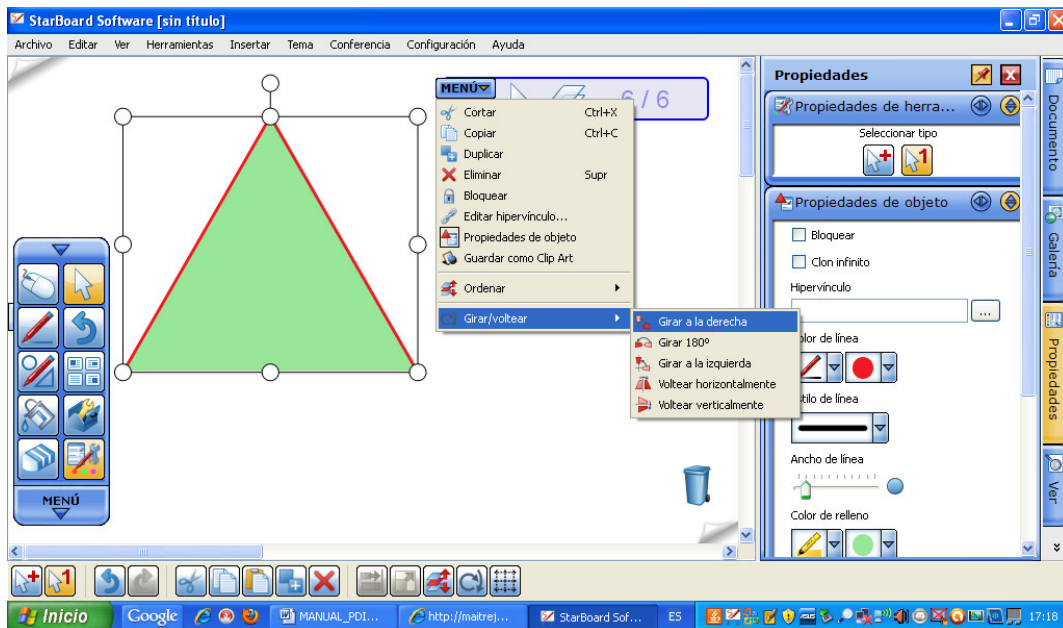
StarBoard Software [sin título]

Archivo Editar Ver Herramientas Insertar Tema Conferencia Configuración Ayuda

MENÚ

6 / 6

Cortar Ctrl+X
Copiar Ctrl+C
Duplicar
Eliminar Supr
Bloquear
Editar hipervínculo...
Propiedades de objeto
Guardar como Clip Art
Ordenar
Girar/voltear

Girar a la derecha
Girar 180º
Girar a la izquierda
Voltear horizontalmente
Voltear verticalmente

MENÚ

Propiedades

Propiedades de herra...
Seleccionar tipo

Propiedades de objeto
Bloquear
Clon infinito
Hipervínculo
...
olor de línea
tilo de línea
Ancho de línea
Color de relleno

Documento
Galería
Propiedades
Ver

Inicio Google MANUAL_PDI... http://maitrej... StarBoard Sof... ES 17:18